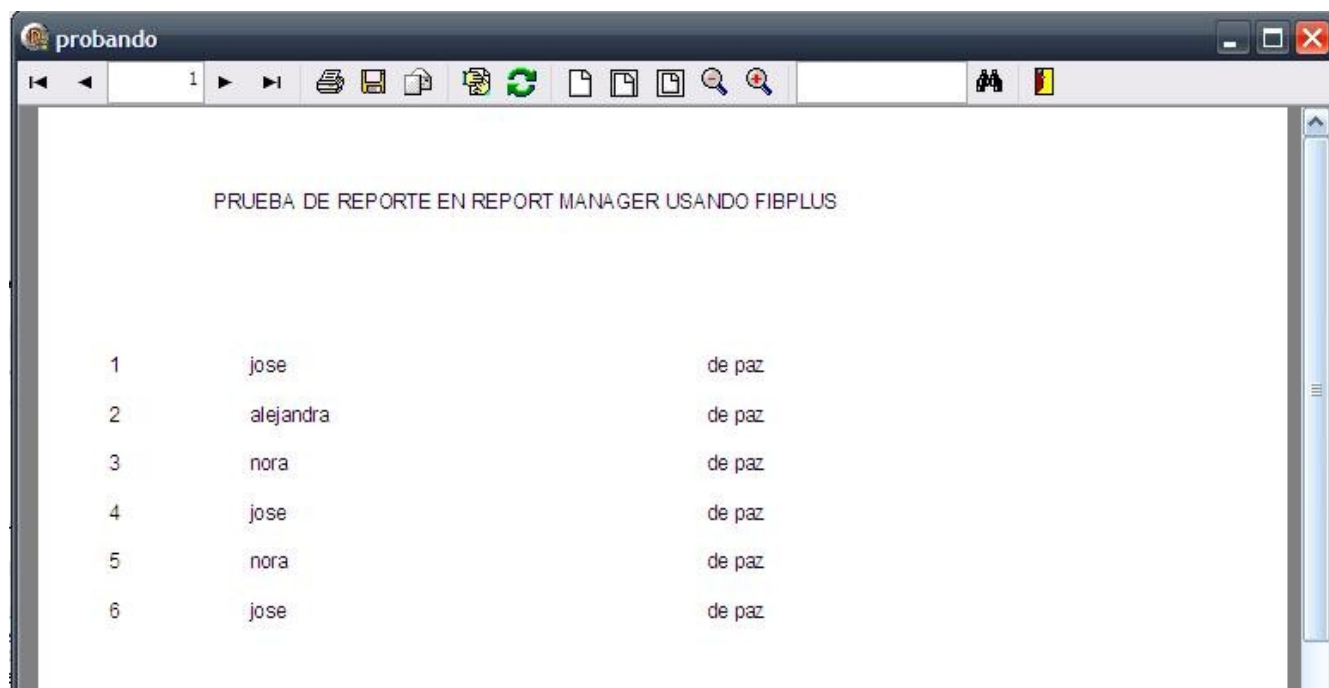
probando

1

PRUEBA DE REPORTE EN REPORT MANAGER USANDO FIBPLUS

| | | |
|---|---|---|
| 1 | jose | de paz |
| 2 | alejandra | de paz |
| 3 | nora | de paz |
| 4 | jose | de paz |
| 5 | nora | de paz |
| 6 | jose | de paz |